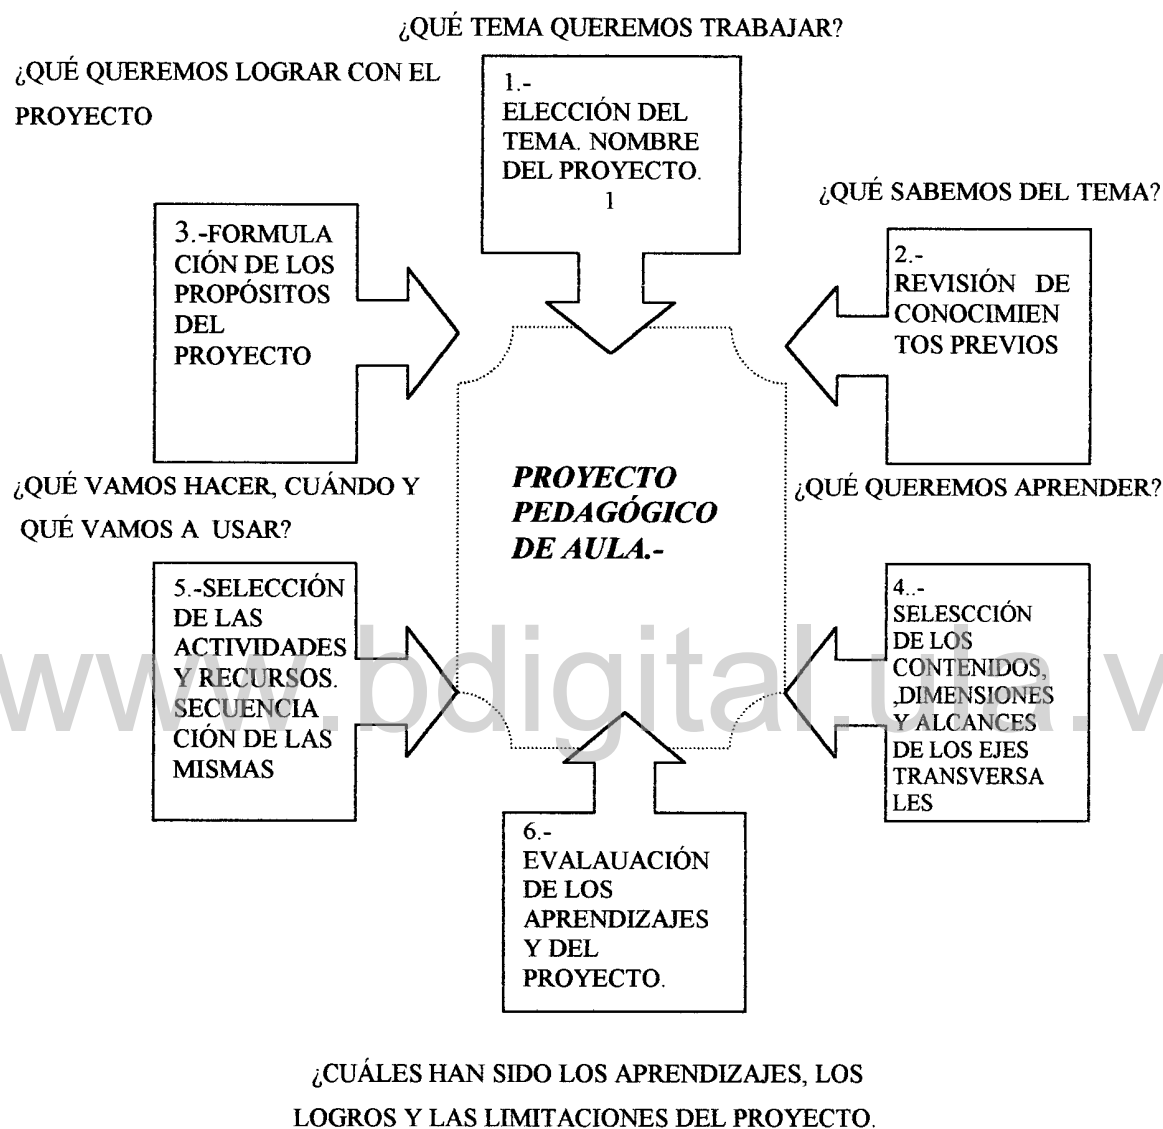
¿QUÉ TEMA QUEREMOS TRABAJAR?

¿QUÉ QUEREMOS LOGRAR CON EL PROYECTO

1.- ELECCIÓN DEL TEMA. NOMBRE DEL PROYECTO. 1

¿QUÉ SABEMOS DEL TEMA?

3.-FORMULA CIÓN DE LOS PROPÓSITOS DEL PROYECTO

2.- REVISIÓN DE CONOCIMIEN TOS PREVIOS

¿QUÉ VAMOS HACER, CUÁNDO Y QUÉ VAMOS A USAR?

PROYECTO PEDAGÓGICO DE AULA.-

¿QUÉ QUEREMOS APRENDER?

5.-SELECCIÓN DE LAS ACTIVIDADES Y RECURSOS. SECUENCIA CIÓN DE LAS MISMAS

4..- SELESCCIÓN DE LOS CONTENIDOS, ,DIMENSIONES Y ALCANCES DE LOS EJES TRANSVERSA LES

www.bdigital.ula.ve

6.- EVALAUACIÓN DE LOS APRENDIZAJES Y DEL PROYECTO.

¿CUÁLES HAN SIDO LOS APRENDIZAJES, LOS LOGROS Y LAS LIMITACIONES DEL PROYECTO.